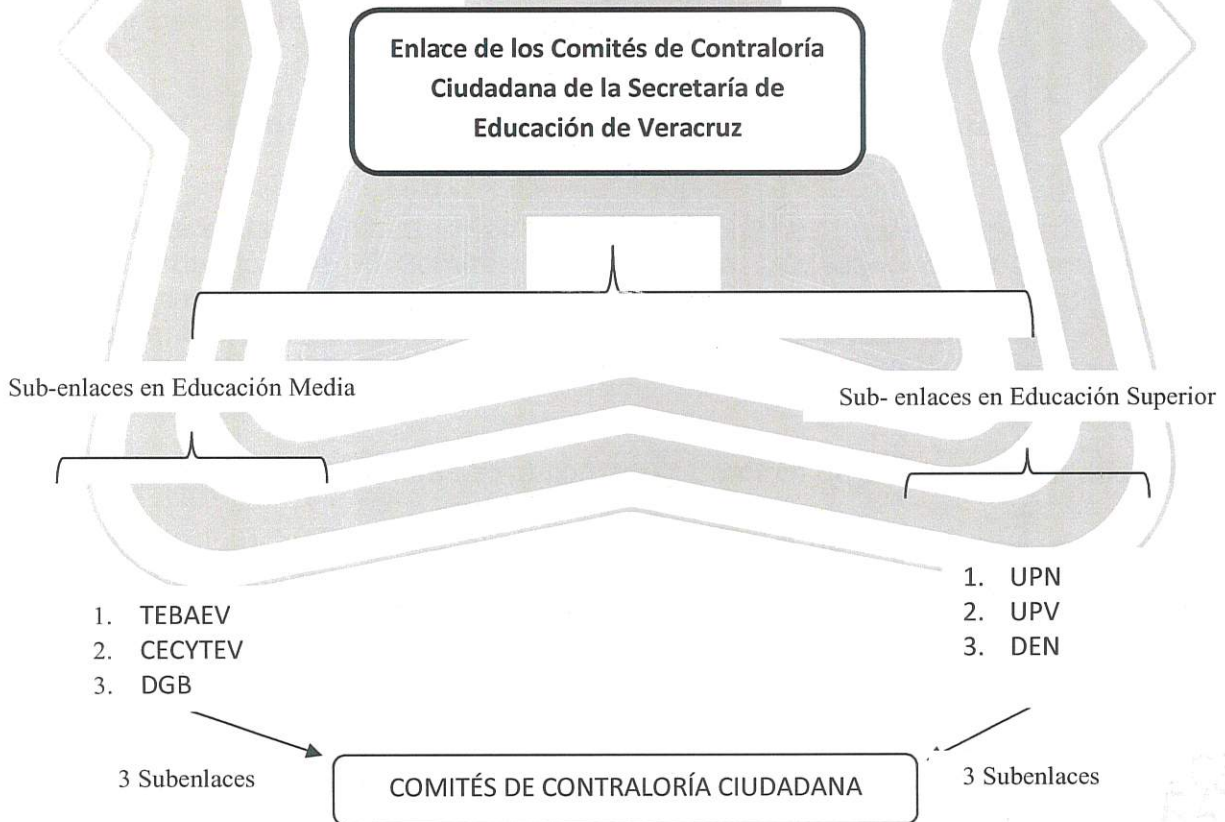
Enlace de los Comités de Contraloría Ciudadana de la Secretaría de Educación de Veracruz

Sub-enlaces en Educación Media

Sub- enlaces en Educación Superior

1. TEBAEV
2. CECYTEV
3. DGB

1. UPN
2. UPV
3. DEN

3 Subenlaces

COMITÉS DE CONTRALORÍA CIUDADANA

3 Subenlaces